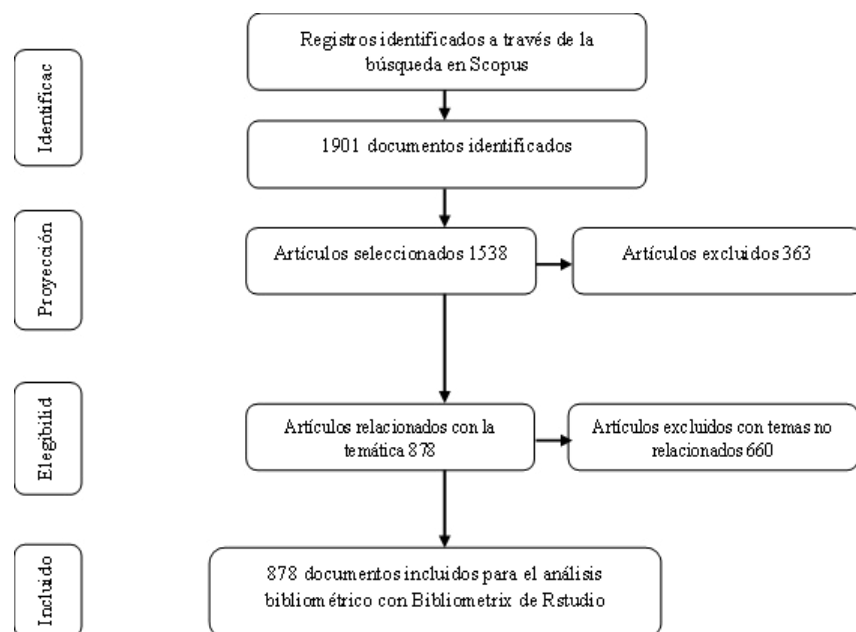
Identificac

Registros identificados a través de la búsqueda en Scopus

1901 documentos identificados

Proyección

Artículos seleccionados 1538

Artículos excluidos 363

Elegibilid

Artículos relacionados con la temática 878

Artículos excluidos con temas no relacionados 660

Incluido

878 documentos incluidos para el análisis bibliométrico con Bibliometrix de Rstudio